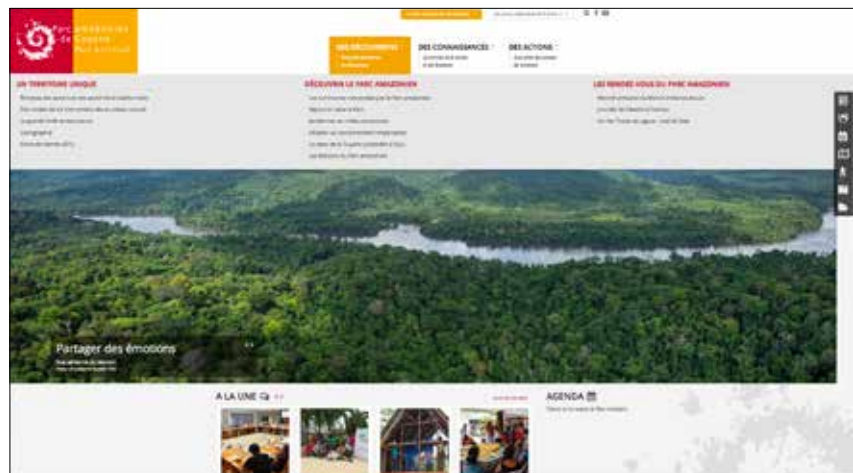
Parc amazonien de Guyane

DES DÉCOUVERTES

DES CONNAISSANCES

DES ACTIONS

UN TERRITOIRE UNIQUE

DÉCOUVRIR LE PARC AMAZONIEN

LES RENDEZ-VOUS DU PARC AMAZONIEN

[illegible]

Partager des émotions

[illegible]

A LA UNE

AGENDA

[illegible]